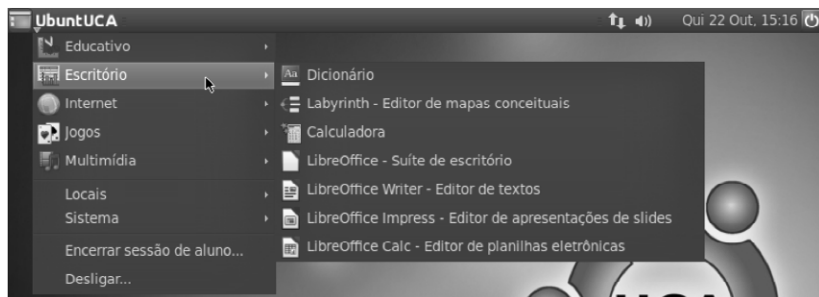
UbuntUCA

Qui 22 Out, 15:16

Educativo
Escritório
Internet
Jogos
Multimídia
Locais
Sistema
Encerrar sessão de aluno...
Desligar...

Dicionário
Labyrinth - Editor de mapas conceituais
Calculadora
LibreOffice - Suíte de escritório
LibreOffice Writer - Editor de textos
LibreOffice Impress - Editor de apresentações de slides
LibreOffice Calc - Editor de planilhas eletrônicas